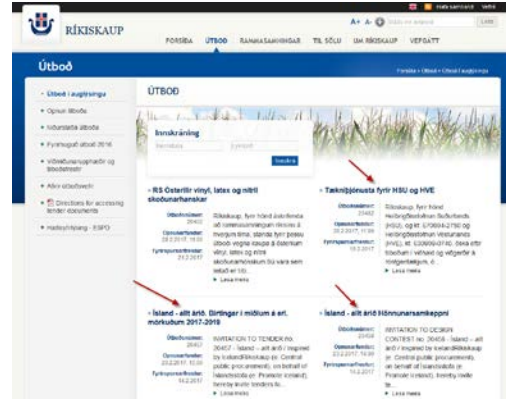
RÍKISKAUP

Hafa samband Leita

A+ A-

FORSÍÐA ÚTBOÐ RAMMASAMNINGAR TIL SÖLU UM RÍKISKAUP VEFGÁTT

Útboð

Forsíða > Útboð > Útboð í auglýsingu

• Útboð í auglýsingu
• Opnun tilboða
• Niðurstaða útboða
• Fyrirhuguð útboð 2016
• Viðskiptaumhverfið og lagaumhverfi
• Aðrir útboðsvefir
• Directions for accessing tender documents
• Hæfiskröfur - ESPD

ÚTBOÐ

Innskráning
Notandanafn Lykilorð
Innskrá

• RS Österlitir vinyl, latex og nitril skoðunarhanskar
Útboðsnúmer: 20457
Opnunarfrestur: 28.2.2017, 11:00
Fyrirspurnarfrestur: 21.2.2017
Ríkiskaup, fyrir hönd áskrifenda að rammasamningum ríkisins á hverjum tíma, standa fyrir þessu útboði vegna kaupa á österlum vinyl, latex og nitril skoðunarhönskum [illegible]
• Lesa meira

• Tækniþjónusta fyrir HSU og HVE
Útboðsnúmer: 20402
Opnunarfrestur: 28.2.2017, 11:00
Fyrirspurnarfrestur: 18.2.2017
Ríkiskaup, fyrir hönd Heilbrigðisstofnun Suðurlands (HSU), og kt. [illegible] og Heilbrigðisstofnun Vesturlands (HVE), kt. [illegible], óska eftir tilboðum í viðhald og viðgerðir á lækningatækjum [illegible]
• Lesa meira

• Ísland - allt árið. Birtingar í miðlum á erl. mörkuðum 2017-2019
Útboðsnúmer: 20457
Opnunarfrestur: 23.2.2017, 12:00
Fyrirspurnarfrestur: 14.2.2017
INVITATION TO TENDER No. 20457 - Ísland - allt árið / Inspired by Iceland/Ríkiskaup (ie. Central public procurement), on behalf of Íslandsstofa (ie. Promote Iceland), hereby invite tenders fo...
• Lesa meira

• Ísland - allt árið Hönnunarsamkeppni
Útboðsnúmer: 20458
Opnunarfrestur: 23.2.2017, 14:00
Fyrirspurnarfrestur: 14.2.2017
INVITATION TO DESIGN CONTEST no. 20458 - Ísland - allt árið / Inspired by Iceland/Ríkiskaup (ie. Central public procurement), on behalf of Íslandsstofa (ie. Promote Iceland), hereby invite te...
• Lesa meira